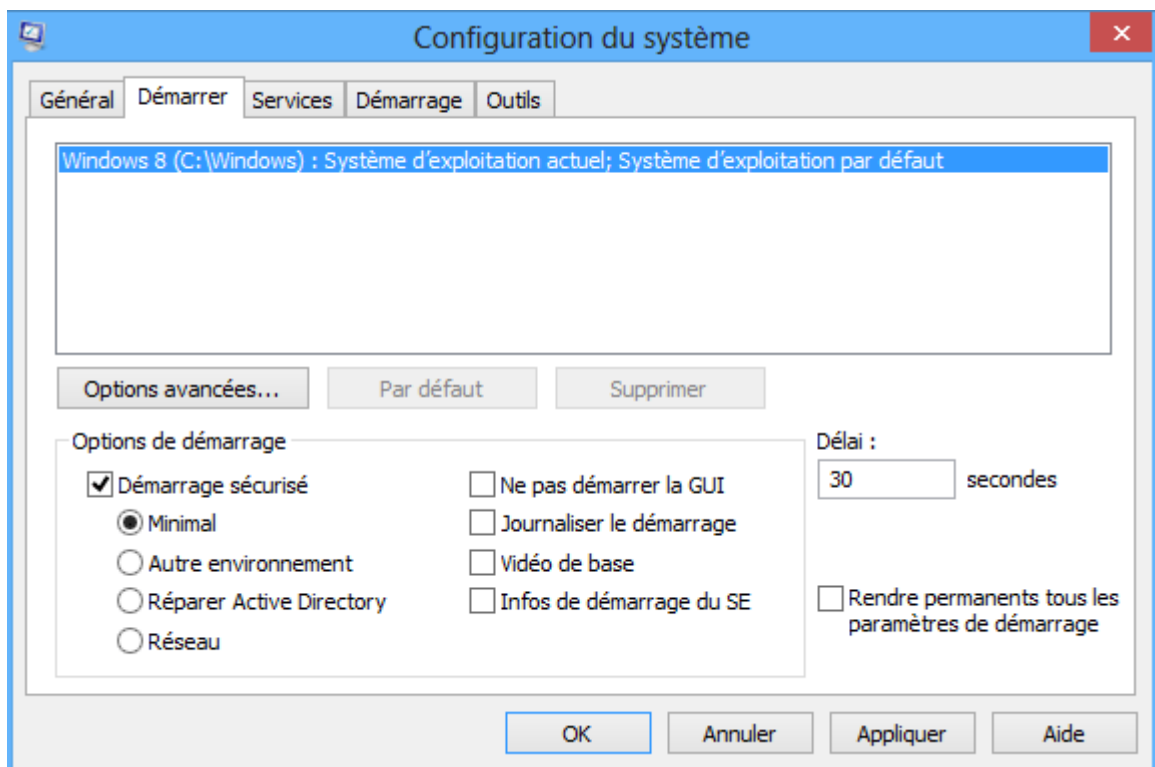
Configuration du système

Général | Démarrer | Services | Démarrage | Outils

Windows 8 (C:\Windows) : Système d'exploitation actuel; Système d'exploitation par défaut

Options avancées... | Par défaut | Supprimer

Options de démarrage

Démarrage sécurisé

Minimal

Autre environnement

Réparer Active Directory

Réseau

Ne pas démarrer la GUI

Journaliser le démarrage

Vidéo de base

Infos de démarrage du SE

Délai :

30 secondes

Rendre permanents tous les paramètres de démarrage

OK | Annuler | Appliquer | Aide